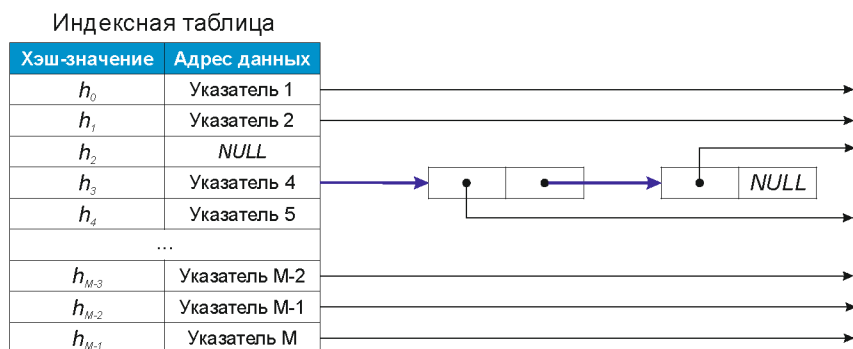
Индексная таблица

| Хэш-значение | Адрес данных |
|---|---|
| $h_0$ | Указатель 1 |
| $h_1$ | Указатель 2 |
| $h_2$ | NULL |
| $h_3$ | Указатель 4 |
| $h_4$ | Указатель 5 |
| … | |
| $h_{M-3}$ | Указатель M-2 |
| $h_{M-2}$ | Указатель M-1 |
| $h_{M-1}$ | Указатель M |

NULL